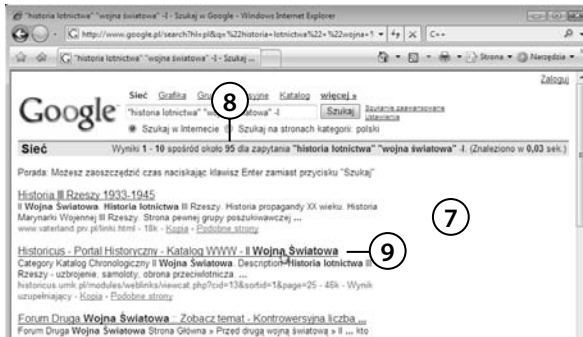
"historia lotnictwa" "wojna światowa" -II - Szukaj w Google - Windows Internet Explorer

http://www.google.pl/search?hl=pl&q=%22historia+lotnictwa%22+%22wojna+1

C++

"historia lotnictwa" "wojna światowa" -II - Szukaj ...

Strona Narzędzia

Zaloguj

Google

Sieć Grafika Gru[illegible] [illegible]ne Katalog więcej »

"historia lotnictwa" "wo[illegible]atowa" -II Szukaj Szukanie zaawansowane Ustawienia

Szukaj w Internecie Szukaj na stronach kategorii: polski

8

Sieć Wyniki 1 - 10 spośród około 95 dla zapytania "historia lotnictwa" "wojna światowa" -II. (Znaleziono w 0,03 sek.)

Porada: Możesz zaoszczędzić czas naciskając klawisz Enter zamiast przycisku "Szukaj"

Historia III Rzeszy 1933-1945
II Wojna Światowa. Historia lotnictwa III Rzeszy. Historia propagandy XX wieku. Historia Marynarki Wojennej III Rzeszy. Strona pewnej grupy poszukiwawczej ...
www.vaterland.prv.pl/linki.html - 18k - Kopia - Podobne strony

7

Historicus - Portal Historyczny - Katalog WWW - II Wojna Światowa
Category Katalog Chronologiczny II Wojna Światowa. Description Historia lotnictwa III Rzeszy - uzbrojenie, samoloty, obrona przeciwlotnicza. ...
historicus.umk.pl/modules/weblinks/viewcat.php?cid=13&sortid=1&page=25 - 46k - Wynik uzupełniający - Kopia - Podobne strony

9

Forum Druga Wojna Światowa :: Zobacz temat - Kontrowersyjna liczba ...
Forum Druga Wojna Światowa Strona Główna » Przed drugą wojną światową » II ... kto